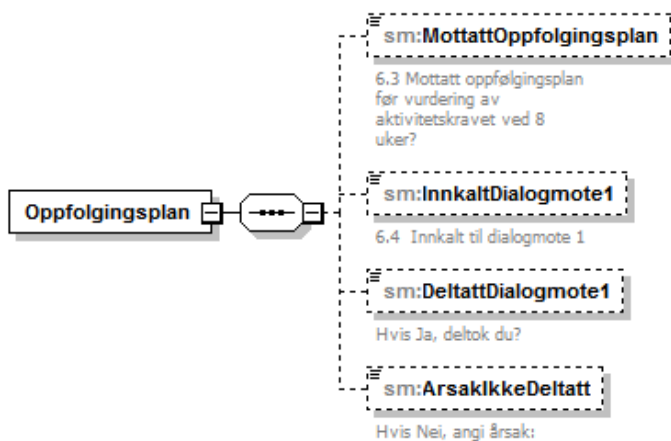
sm:MottattOppfolgingsplan

6.3 Mottatt oppfølgingsplan før vurdering av aktivitetskravet ved 8 uker?

Oppfolgingsplan

sm:InnkaltDialogmote1

6.4 Innkalt til dialogmote 1

sm:DeltattDialogmote1

Hvis Ja, deltok du?

sm:ArsakIkkeDeltatt

Hvis Nei, angi årsak: